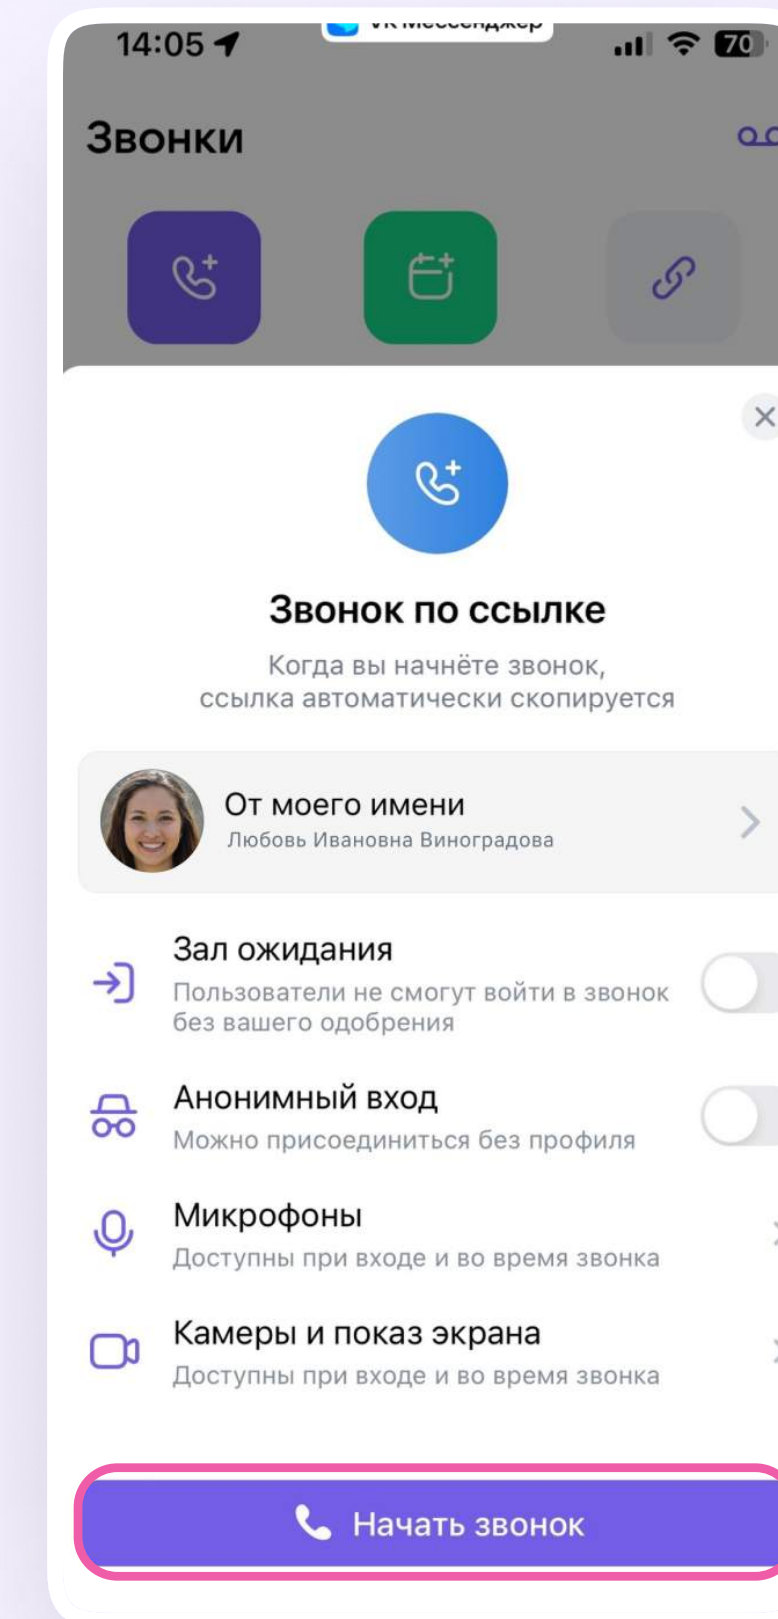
14:05

70

Звонки

Звонок по ссылке

Когда вы начнёте звонок, ссылка автоматически скопируется

От моего имени
Любовь Ивановна Виноградова

Зал ожидания
Пользователи не смогут войти в звонок без вашего одобрения

Анонимный вход
Можно присоединиться без профиля

Микрофоны
Доступны при входе и во время звонка

Камеры и показ экрана
Доступны при входе и во время звонка

Начать звонок